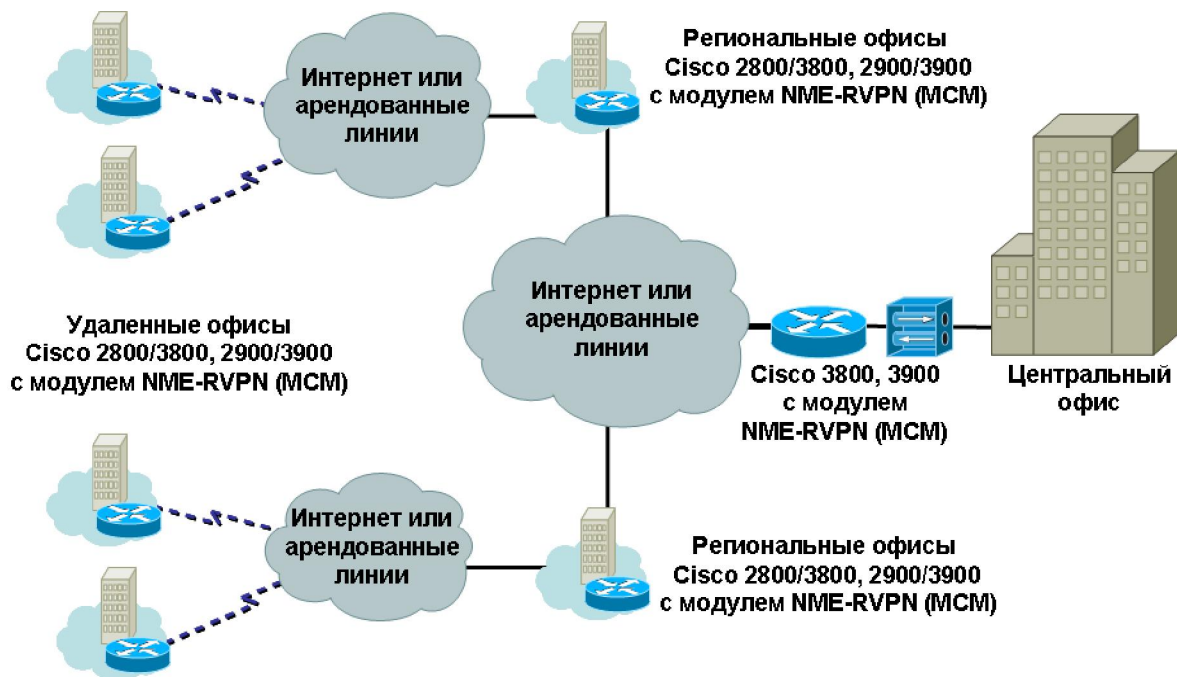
Интернет или арендованные линии

Региональные офисы
Cisco 2800/3800, 2900/3900
с модулем NME-RVPN (MCM)

Интернет или арендованные линии

Удаленные офисы
Cisco 2800/3800, 2900/3900
с модулем NME-RVPN (MCM)

Cisco 3800, 3900
с модулем
NME-RVPN (MCM)

Центральный офис

Интернет или арендованные линии

Региональные офисы
Cisco 2800/3800, 2900/3900
с модулем NME-RVPN (MCM)